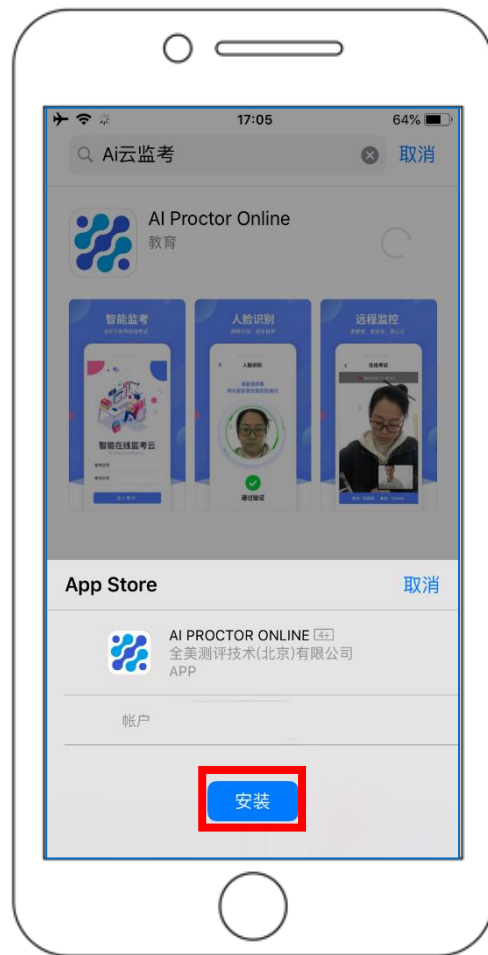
17:05
64%

Ai云监考
取消

AI Proctor Online
教育

智能监考
人脸识别
远程监控

智能在线监考云

人脸识别
通过验证

在线考试

App Store
取消

AI PROCTOR ONLINE 4+
全美测评技术(北京)有限公司
APP

帐户

安装